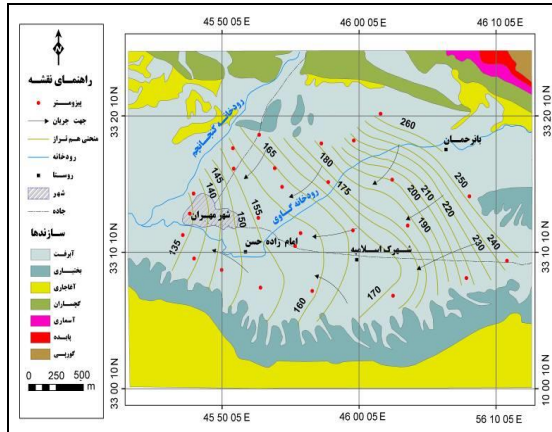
45 50 05 E
46 00 05 E
46 10 05 E
33 20 10 N
33 10 10 N
33 00 10 N
33 20 10 N
33 10 10 N
33 00 10 N
45 50 05 E
46 00 05 E
56 10 05 E

N

راهنمای نقشه
پیزومتر
جهت جریان
منحنی هم‌تراز
رودخانه
روستا
شهر
جاده

سازندها
آبرفت
بختیاری
آغاجاری
گچساران
آسماری
پابده
گورپی

0 250 500 m

رودخانه گنجان‌چم
رودخانه گلال
شهر مهران
امام زاده حسن
شهرک اسلامیه
بانرحمان

260
250
240
230
220
210
200
190
180
175
170
165
160
155
150
145
140
135